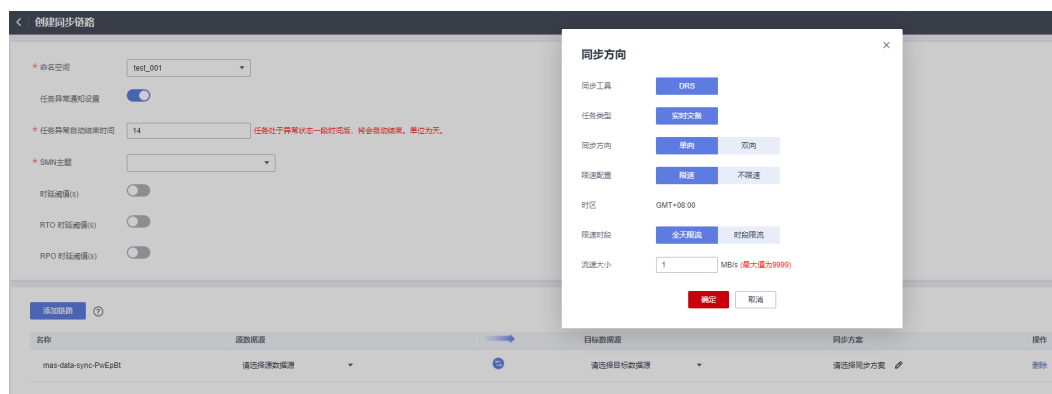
创建同步链路

* 命名空间 test_001

任务异常通知设置

* 任务异常自动结束时间 14 任务处于异常状态一段时间后，将会自动结束。单位为天。

* SMN主题

时延阈值(s)

RTO 时延阈值(s)

RPO 时延阈值(s)

添加链路 ?

| 名称 | 源数据源 | | 目标数据源 | 同步方案 | 操作 |
|---|---|---|---|---|---|
| mas-data-sync-PwEpBt | 请选择源数据源 | | 请选择目标数据源 | 请选择同步方案 | 删除 |

同步方向

同步工具 DRS

任务类型 实时灾备

同步方向 单向 双向

限速配置 限速 不限速

时区 GMT+08:00

限速时段 全天限流 时段限流

流速大小 1 MB/s (最大值为9999)

确定 取消